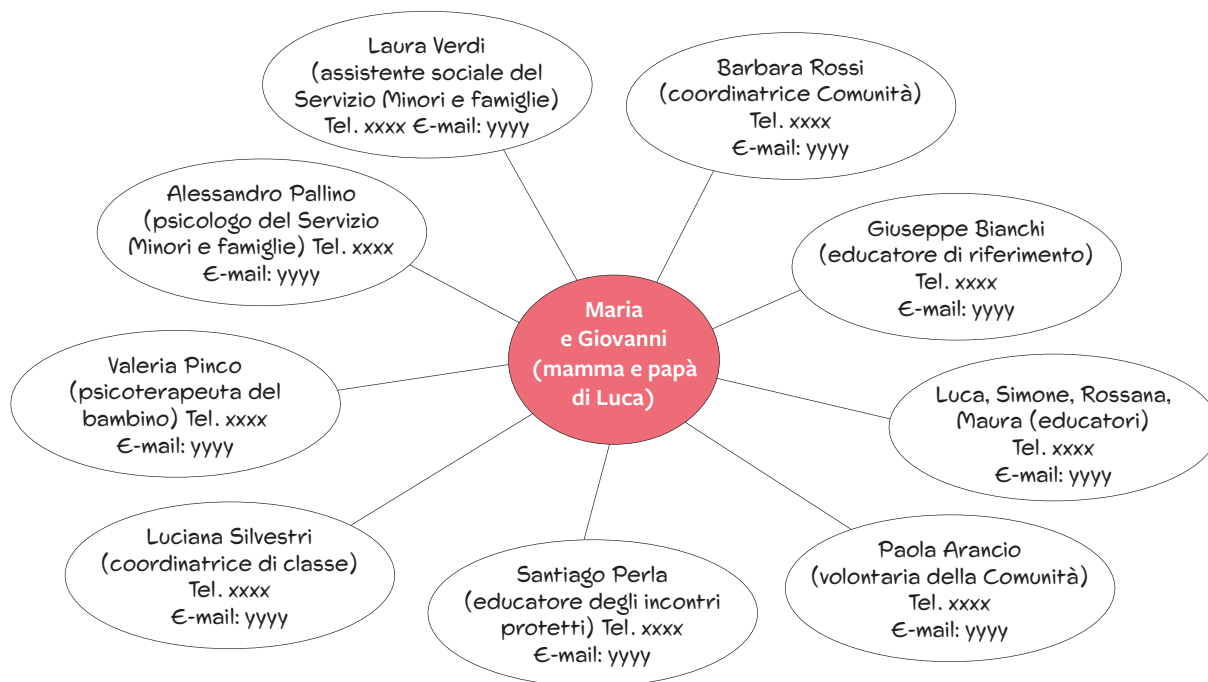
Laura Verdi (assistente sociale del Servizio Minori e famiglie) Tel. xxxx E-mail: yyyy

Barbara Rossi (coordinatrice Comunità) Tel. xxxx E-mail: yyyy

Alessandro Pallino (psicologo del Servizio Minori e famiglie) Tel. xxxx E-mail: yyyy

Giuseppe Bianchi (educatore di riferimento) Tel. xxxx E-mail: yyyy

Maria e Giovanni (mamma e papà di Luca)

Valeria Pinco (psicoterapeuta del bambino) Tel. xxxx E-mail: yyyy

Luca, Simone, Rossana, Maura (educatori) Tel. xxxx E-mail: yyyy

Luciana Silvestri (coordinatrice di classe) Tel. xxxx E-mail: yyyy

Santiago Perla (educatore degli incontri protetti) Tel. xxxx E-mail: yyyy

Paola Arancio (volontaria della Comunità) Tel. xxxx E-mail: yyyy